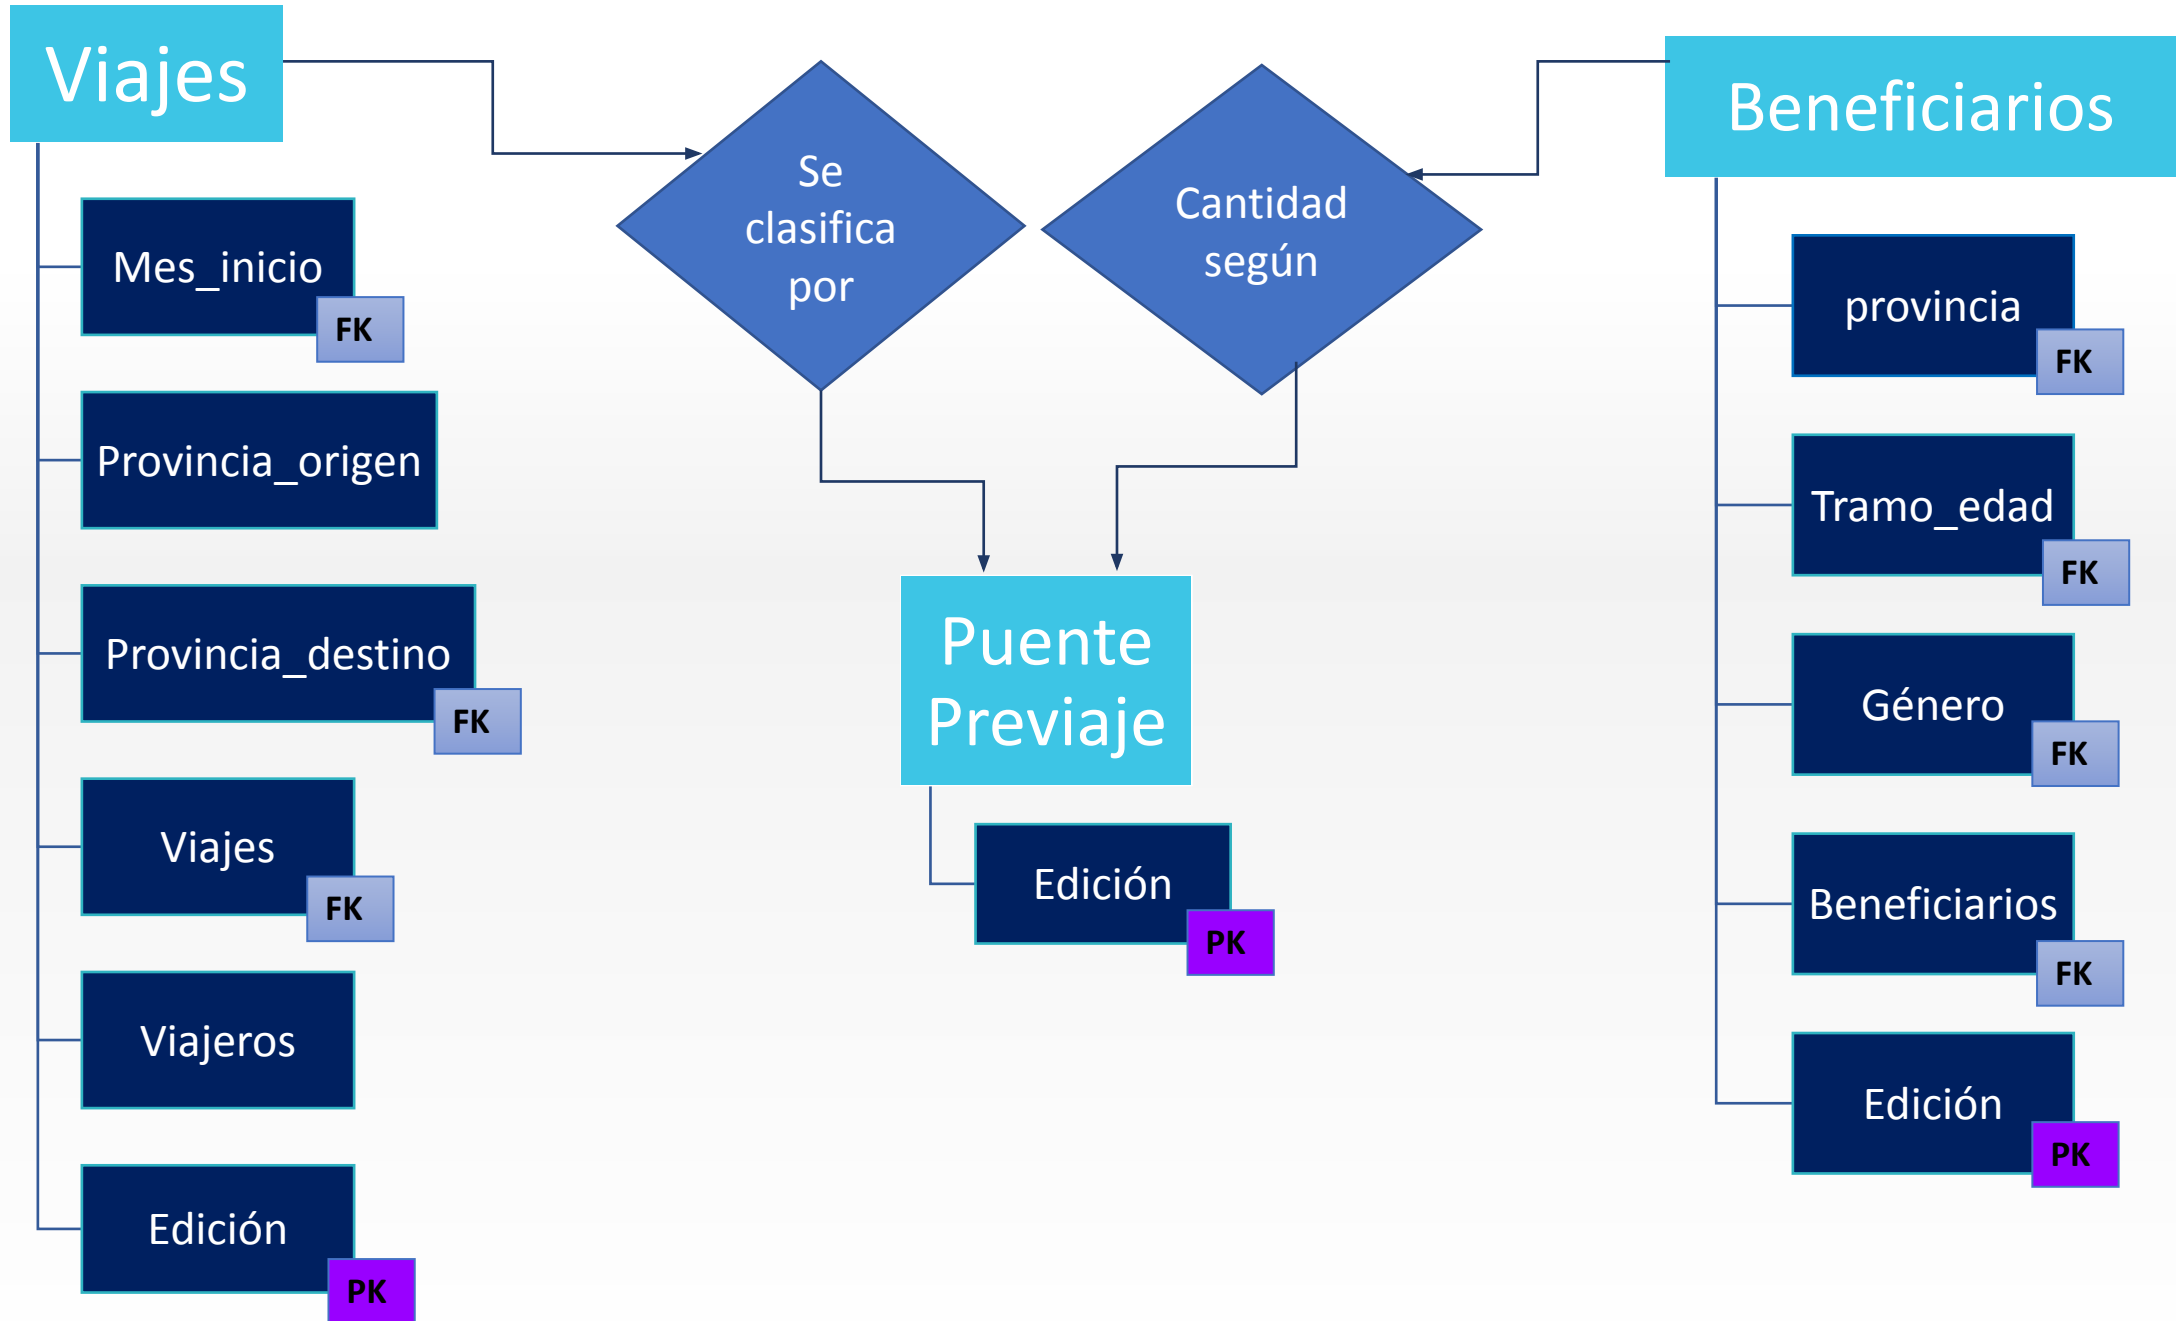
Viajes

Mes_inicio
FK

Provincia_origen

Provincia_destino
FK

Viajes
FK

Viajeros

Edición
PK

Se clasifica por

Cantidad según

Puente Previaje

Edición
PK

Beneficiarios

provincia
FK

Tramo_edad
FK

Género
FK

Beneficiarios
FK

Edición
PK